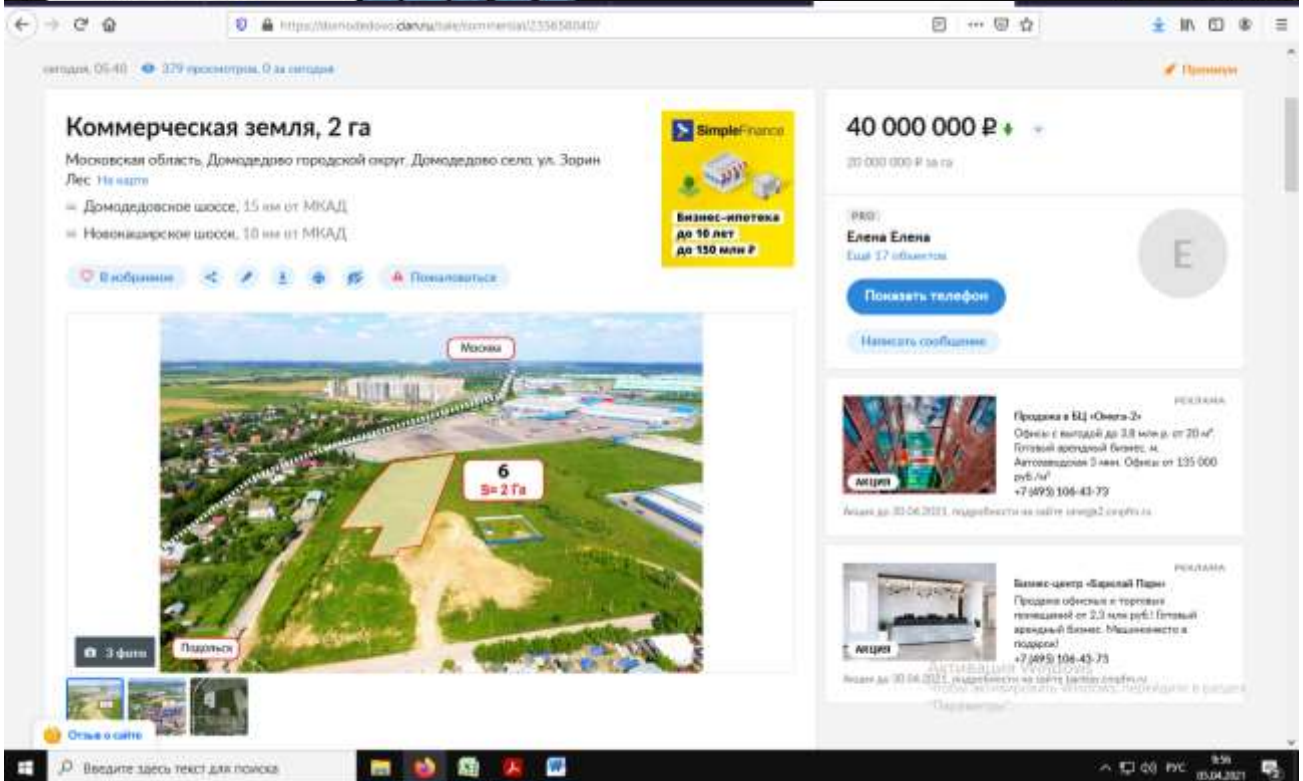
https://domodedovo.cian.ru/sale/commercial/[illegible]/

сегодня, 05:40 379 просмотров, 0 за сегодня

Пожаловаться

Коммерческая земля, 2 га

Московская область, Домодедово городской округ, Домодедово село, ул. Зорин Лес На карте

Домодедовское шоссе, 15 км от МКАД

Новокаширское шоссе, 18 км от МКАД

В избранное

Пожаловаться

SimpleFinance

Бизнес-ипотека до 10 лет до 150 млн ₽

Москва

6
S= 2 Га

Подольск

3 фото

40 000 000 ₽

20 000 000 ₽ за га

PRO

Елена Елена

Ещё 17 объектов

E

Показать телефон

Написать сообщение

РЕКЛАМА

Продажа в БЦ «Омега-2»

Офисы с выгодой до 3,8 млн р. от 20 м². Готовый арендный бизнес. м. Автозаводская 3 мин. Офисы от 135 000 руб./м²

АКЦИЯ

+7 (495) 106-43-73

Акция до 30.04.2021, подробности на сайте omega2.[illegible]

РЕКЛАМА

Бизнес-центр «Барклай Парк»

Продажа офисных и торговых помещений от 2,3 млн руб.! Готовый арендный бизнес. Машиноместо в подарок!

АКЦИЯ

+7 (495) 106-43-73

Акция до 30.04.2021, подробности на сайте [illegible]

Активация Windows
Чтобы активировать Windows, перейдите в раздел "Параметры".

Отзыв о сайте

Введите здесь текст для поиска

РУС 9:56 05.04.2021